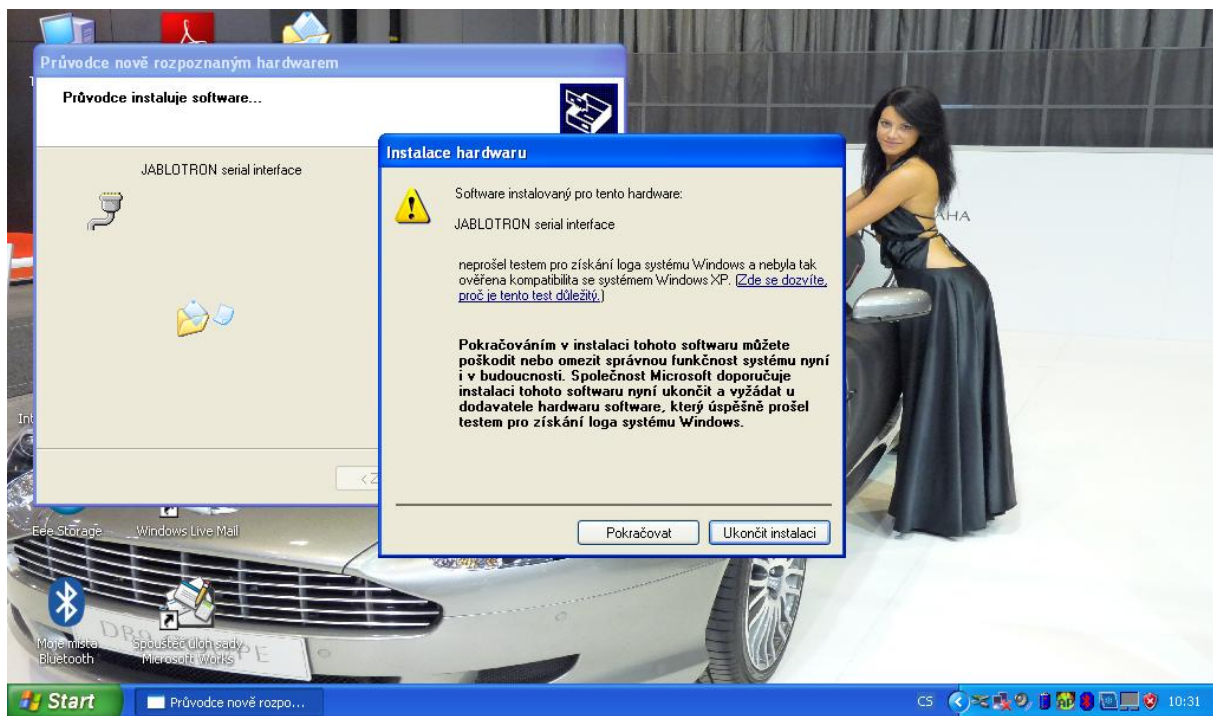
Průvodce nově rozpoznaným hardwarem

Průvodce instaluje software...

JABLOTRON serial interface

< Z

Instalace hardwaru

Software instalovaný pro tento hardware:

JABLOTRON serial interface

neprošel testem pro získání loga systému Windows a nebyla tak ověřena kompatibilita se systémem Windows XP. (Zde se dozvíte, proč je tento test důležitý.)

Pokračováním v instalaci tohoto softwaru můžete poškodit nebo omezit správnou funkčnost systému nyní i v budoucnosti. Společnost Microsoft doporučuje instalaci tohoto softwaru nyní ukončit a vyžádat u dodavatele hardwaru software, který úspěšně prošel testem pro získání loga systému Windows.

Pokračovat

Ukončit instalaci

AHA

Int

Eee Storage

Windows Live Mail

Moje místa Bluetooth

Spouštěč úloh sady Microsoft Works

Start

Průvodce nově rozpo...

CS

10:31